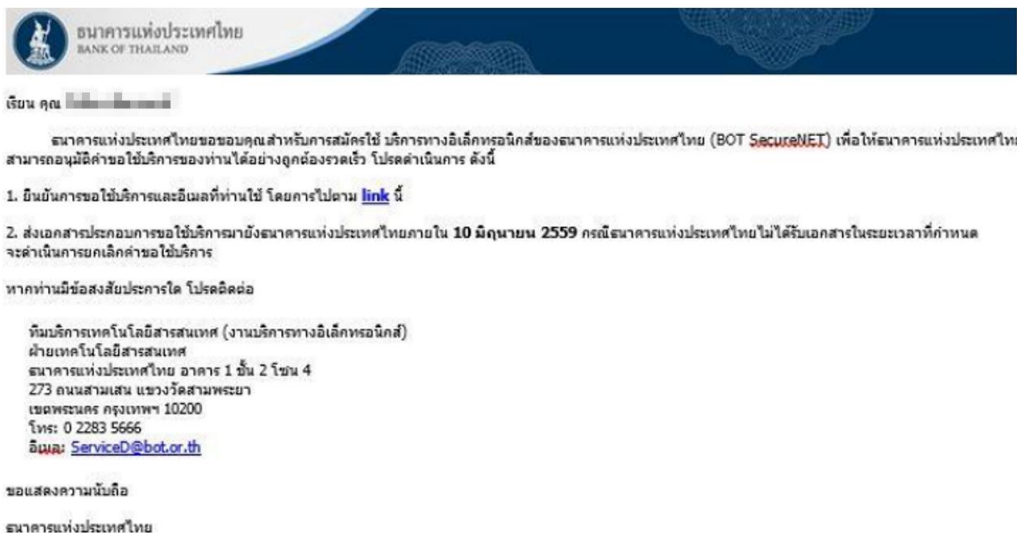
ธนาคารแห่งประเทศไทย
BANK OF THAILAND

เรียน คุณ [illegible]

ธนาคารแห่งประเทศไทยขอขอบคุณสำหรับการสมัครใช้ บริการทางอิเล็กทรอนิกส์ของธนาคารแห่งประเทศไทย (BOT SecureNET) เพื่อให้ธนาคารแห่งประเทศไทยสามารถอนุมัติคำขอใช้บริการของท่านได้อย่างถูกต้องรวดเร็ว โปรดดำเนินการ ดังนี้

1. ยืนยันการขอใช้บริการและอีเมลที่ท่านใช้ โดยการไปตาม link นี้

2. ส่งเอกสารประกอบการขอใช้บริการมายังธนาคารแห่งประเทศไทยภายใน 10 มิถุนายน 2559 กรณีธนาคารแห่งประเทศไทยไม่ได้รับเอกสารในระยะเวลาที่กำหนด จะดำเนินการยกเลิกคำขอใช้บริการ

หากท่านมีข้อสงสัยประการใด โปรดติดต่อ

ทีมบริการเทคโนโลยีสารสนเทศ (งานบริการทางอิเล็กทรอนิกส์)
ฝ่ายเทคโนโลยีสารสนเทศ
ธนาคารแห่งประเทศไทย อาคาร 1 ชั้น 2 โซน 4
273 ถนนสามเสน แขวงวัดสามพระยา
เขตพระนคร กรุงเทพฯ 10200
โทร: 0 2283 5666
อีเมล: ServiceD@bot.or.th

ขอแสดงความนับถือ

ธนาคารแห่งประเทศไทย